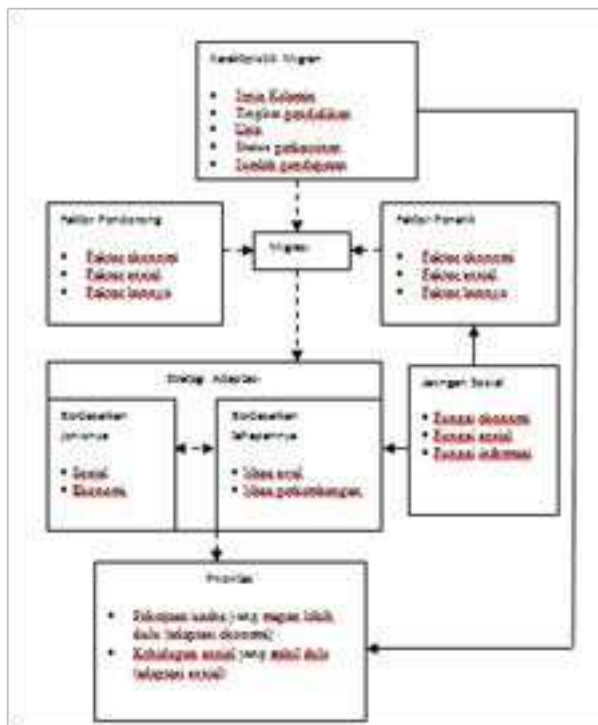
Karakteristik Migran

- Jenis Kelamin
- Tingkat pendidikan
- Usia
- Status perkawinan
- Jumlah pendapatan

Faktor Pendorong

- Faktor ekonomi
- Faktor sosial
- Faktor lainnya

Migran

Faktor Penarik

- Faktor ekonomi
- Faktor sosial
- Faktor lainnya

Strategi Adaptasi

Berdasarkan jenisnya

- Sosial
- Ekonomi

Berdasarkan tahapannya

- Ideas awal
- Ideas perkembangan

Jaringan Sosial

- Fungsi ekonomi
- Fungsi sosial
- Fungsi informasi

Prioritas

- Kebutuhan usaha yang migran lebih dulu (adaptasi ekonomi)
- Kebutuhan sosial yang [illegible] dulu (adaptasi sosial)